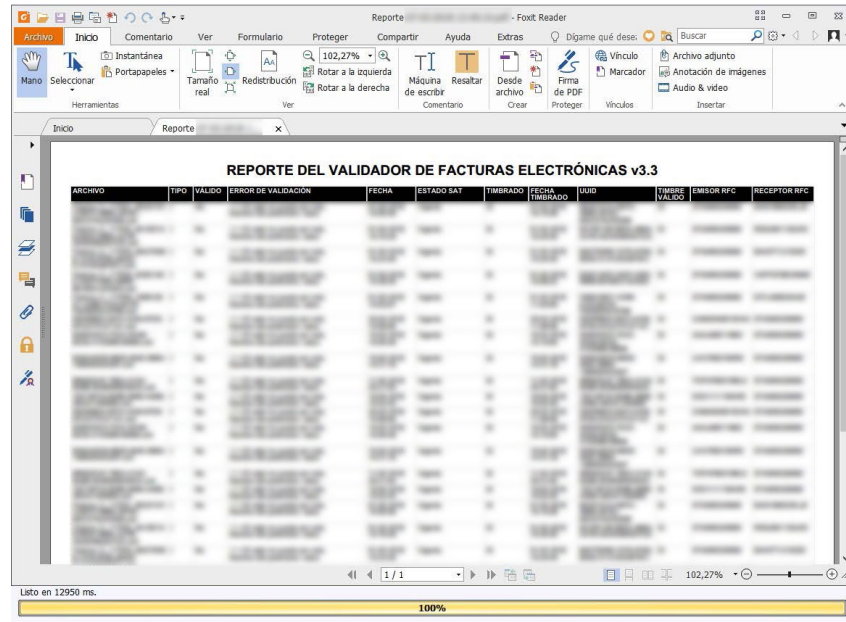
Reporte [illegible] - Foxit Reader

Archivo | Inicio | Comentario | Ver | Formulario | Proteger | Compartir | Ayuda | Extras | Dígame qué dese: | Buscar

Mano | Seleccionar | Instantánea | Portapapeles | Herramientas | Tamaño real | Redistribución | 102,27% | Rotar a la izquierda | Rotar a la derecha | Ver | Máquina de escribir | Resaltar | Comentario | Desde archivo | Crear | Firma de PDF | Proteger | Vínculo | Marcador | Vínculos | Archivo adjunto | Anotación de imágenes | Audio & video | Insertar

Inicio | Reporte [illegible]

REPORTE DEL VALIDADOR DE FACTURAS ELECTRÓNICAS v3.3

| ARCHIVO | TIPO | VÁLIDO | ERROR DE VALIDACIÓN | FECHA | ESTADO SAT | TIMBRADO | FECHA TIMBRADO | UUID | TIMBRE VÁLIDO | EMISOR RFC | RECEPTOR RFC |
|---|---|---|---|---|---|---|---|---|---|---|---|
| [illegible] | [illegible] | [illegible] | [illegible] | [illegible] | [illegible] | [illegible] | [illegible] | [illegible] | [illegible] | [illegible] | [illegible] |

1 / 1 | 102,27%

Listo en 12950 ms.

100%